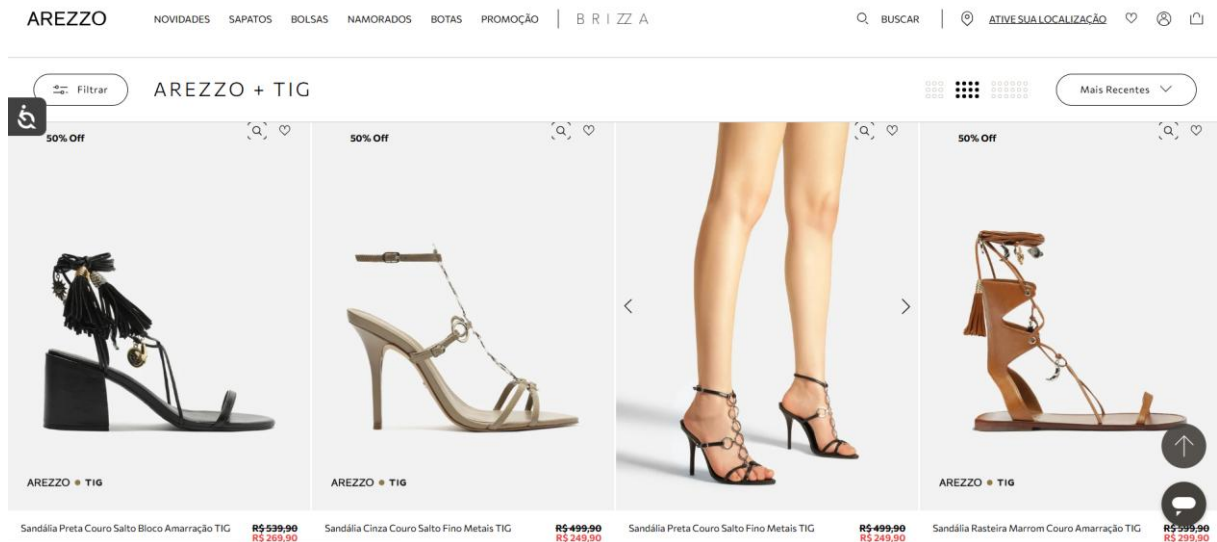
AREZZO NOVIDADES SAPATOS BOLSAS NAMORADOS BOTAS PROMOÇÃO BRIZZA BUSCAR ATIVE SUA LOCALIZAÇÃO

Filtrar AREZZO + TIG Mais Recentes

50% Off

AREZZO • TIG

Sandália Preta Couro Salto Bloco Amarração TIG ~~R$ 539,90~~ R$ 269,90

50% Off

AREZZO • TIG

Sandália Cinza Couro Salto Fino Metais TIG ~~R$ 499,90~~ R$ 249,90

Sandália Preta Couro Salto Fino Metais TIG ~~R$ 499,90~~ R$ 249,90

50% Off

AREZZO • TIG

Sandália Rasteira Marrom Couro Amarração TIG ~~R$ 599,90~~ R$ 299,90